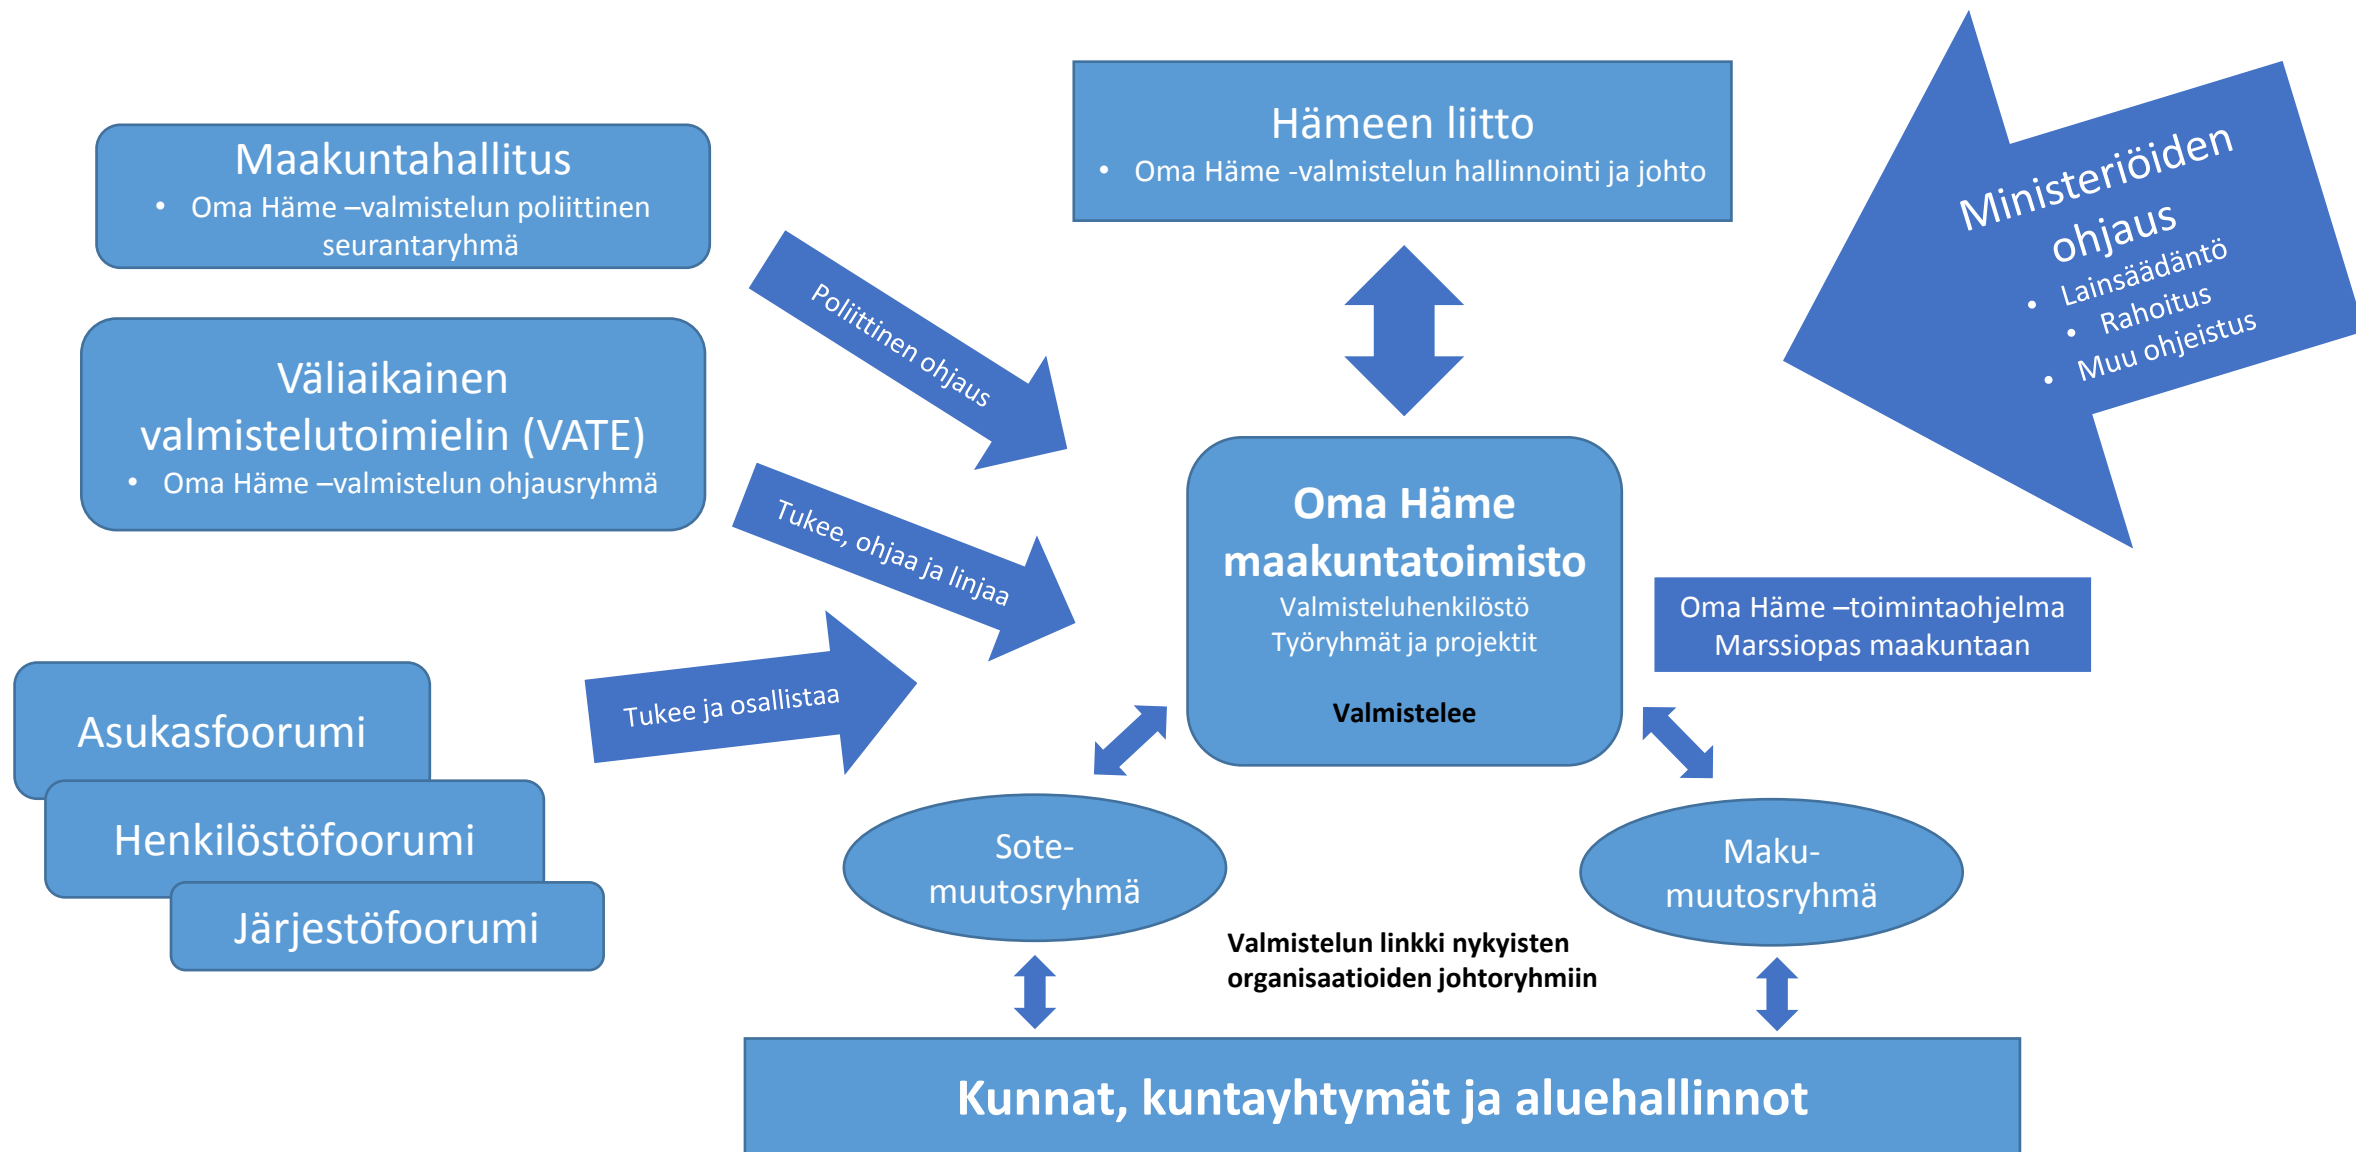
Maakuntahallitus
• Oma Häme –valmistelun poliittinen seurantaryhmä

Väliaikainen valmistelutoimielin (VATE)
• Oma Häme –valmistelun ohjausryhmä

Hämeen liitto
• Oma Häme -valmistelun hallinnointi ja johto

Ministeriöiden ohjaus
• Lainsäädäntö
• Rahoitus
• Muu ohjeistus

Poliittinen ohjaus

Tukee, ohjaa ja linjaa

Tukee ja osallistaa

Oma Häme maakuntatoimisto
Valmisteluhenkilöstö
Työryhmät ja projektit

Valmistelee

Oma Häme –toimintaohjelma
Marssiopas maakuntaan

Asukasfoorumi

Henkilöstöfoorumi

Järjestöfoorumi

Sote-muutosryhmä

Maku-muutosryhmä

Valmistelun linkki nykyisten organisaatioiden johtoryhmiin

Kunnat, kuntayhtymät ja aluehallinnot